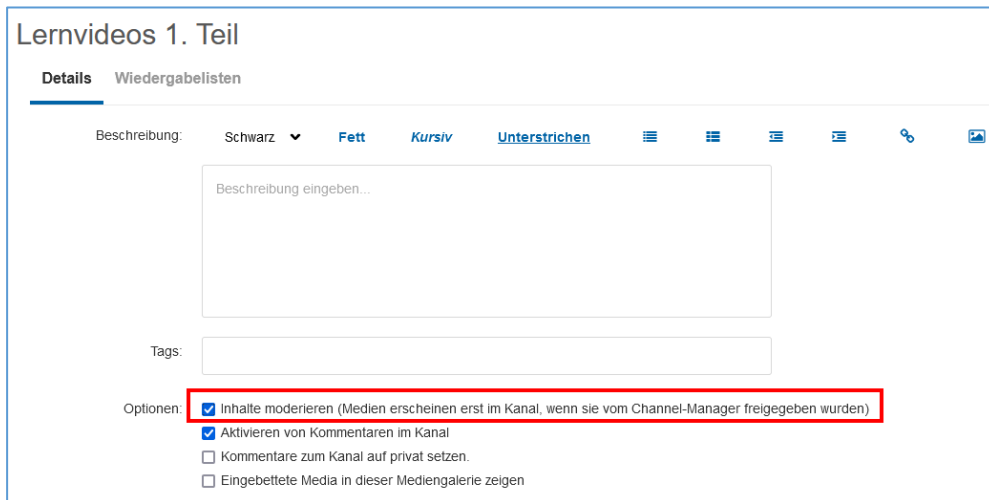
Lernvideos 1. Teil

Details Wiedergabelisten

Beschreibung: Schwarz Fett *Kursiv* Unterstrichen

Beschreibung eingeben...

Tags:

Optionen: Inhalte moderieren (Medien erscheinen erst im Kanal, wenn sie vom Channel-Manager freigegeben wurden)
Aktivieren von Kommentaren im Kanal
Kommentare zum Kanal auf privat setzen.
Eingebettete Media in dieser Mediengalerie zeigen